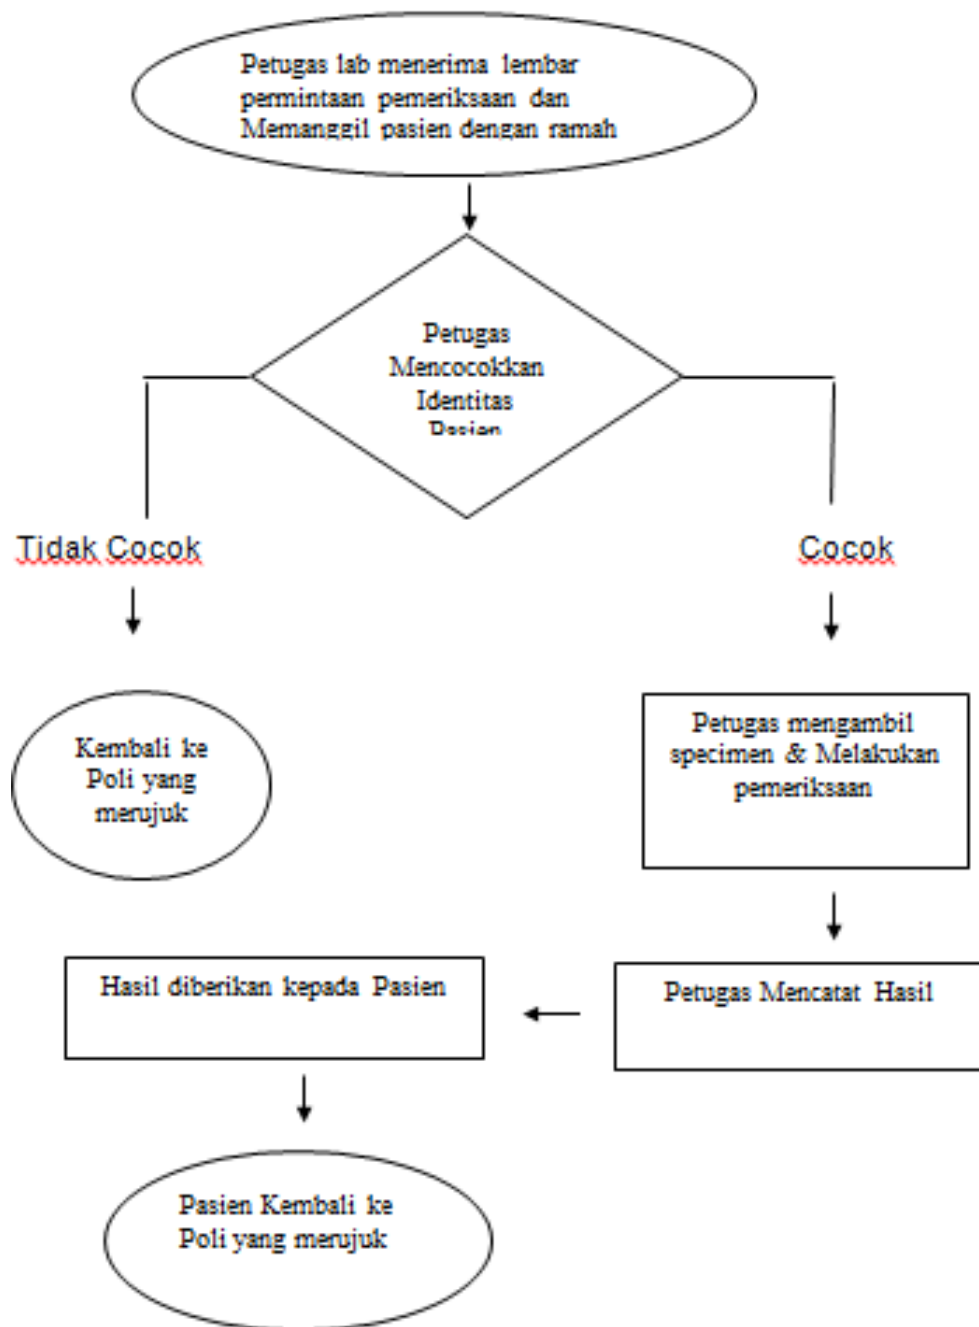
Petugas lab menerima lembar permintaan pemeriksaan dan Memanggil pasien dengan ramah

Petugas Mencocokkan Identitas Pasien

Tidak Cocok

Cocok

Kembali ke Poli yang merujuk

Petugas mengambil specimen & Melakukan pemeriksaan

Hasil diberikan kepada Pasien

Petugas Mencatat Hasil

Pasien Kembali ke Poli yang merujuk